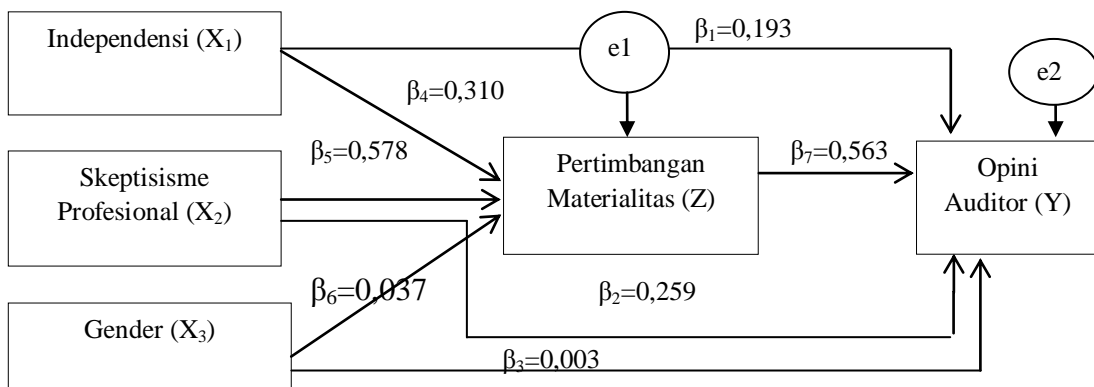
Independensi ($X_1$)

e1

$\beta_1$=0,193

e2

$\beta_4$=0,310

$\beta_5$=0,578

Skeptisisme Profesional ($X_2$)

Pertimbangan Materialitas (Z)

$\beta_7$=0,563

Opini Auditor (Y)

$\beta_6$=0,037

$\beta_2$=0,259

Gender ($X_3$)

$\beta_3$=0,003